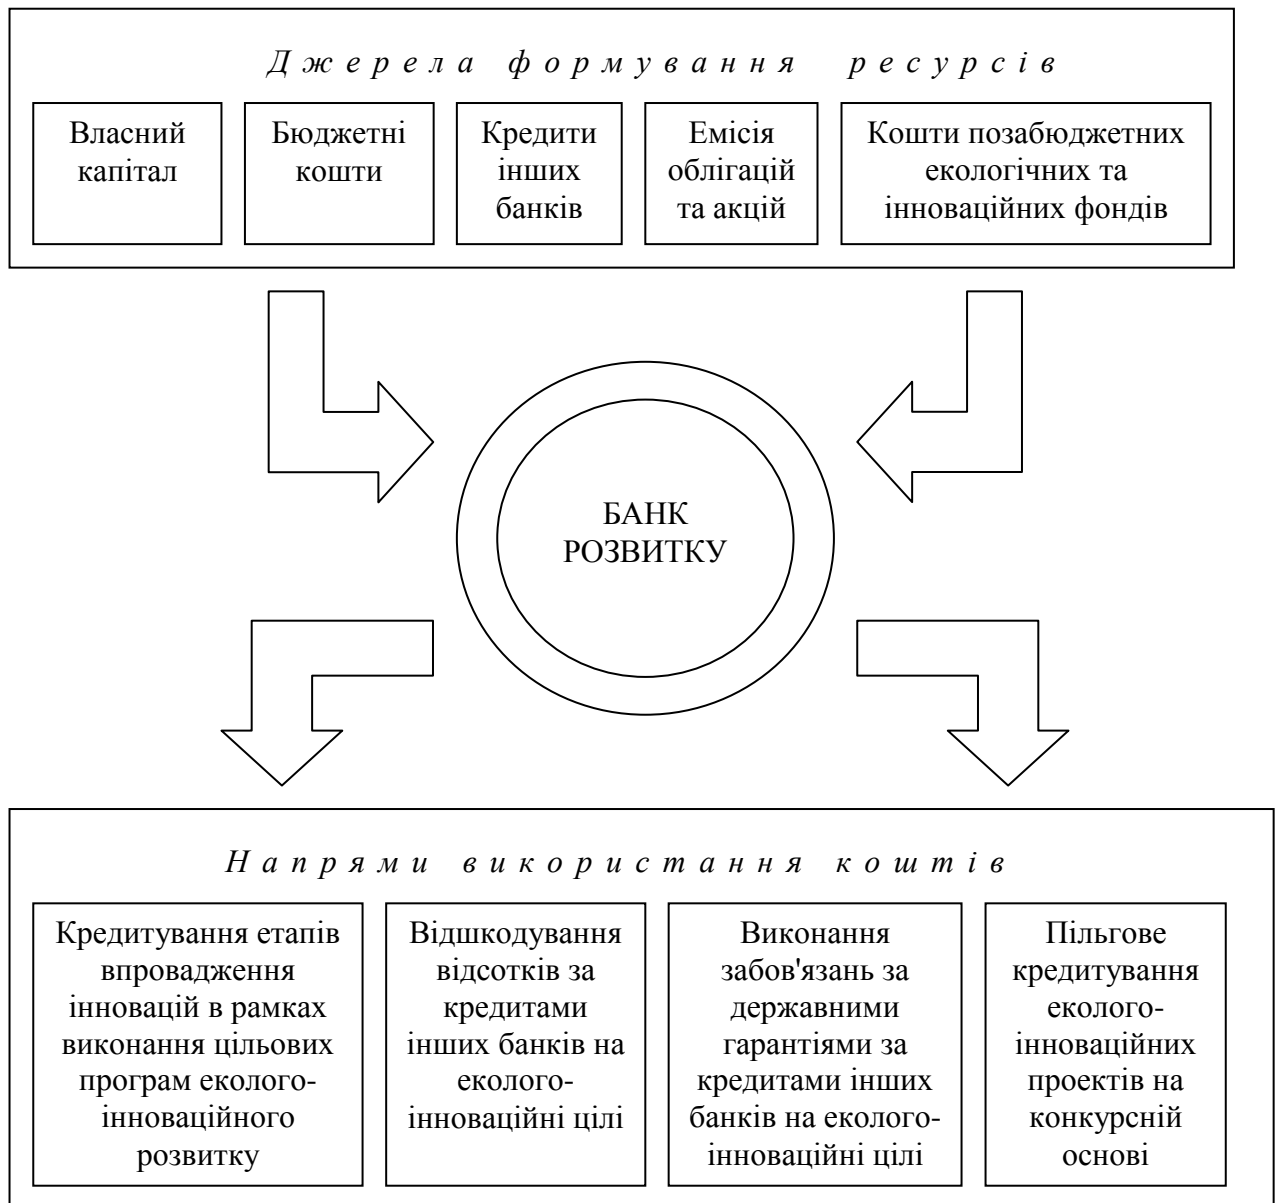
Джерела формування ресурсів

Власний капітал

Бюджетні кошти

Кредити інших банків

Емісія облігацій та акцій

Кошти позабюджетних екологічних та інноваційних фондів

БАНК РОЗВИТКУ

Напрями використання коштів

Кредитування етапів впровадження інновацій в рамках виконання цільових програм еколого-інноваційного розвитку

Відшкодування відсотків за кредитами інших банків на еколого-інноваційні цілі

Виконання забов'язань за державними гарантіями за кредитами інших банків на еколого-інноваційні цілі

Пільгове кредитування еколого-інноваційних проектів на конкурсній основі